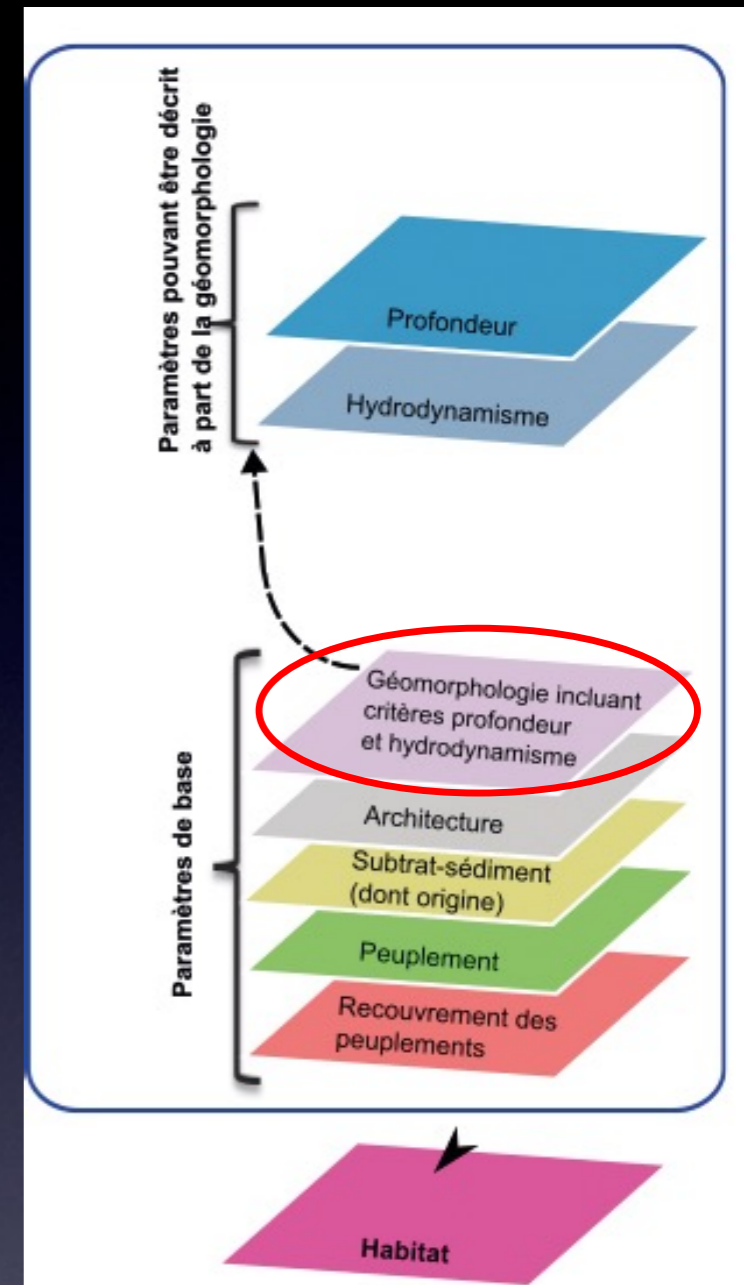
Paramètres pouvant être décrit à part de la géomorphologie

Profondeur

Hydrodynamisme

Paramètres de base

Géomorphologie incluant critères profondeur et hydrodynamisme

Architecture

Subtrat-sédiment (dont origine)

Peuplement

Recouvrement des peuplements

Habitat